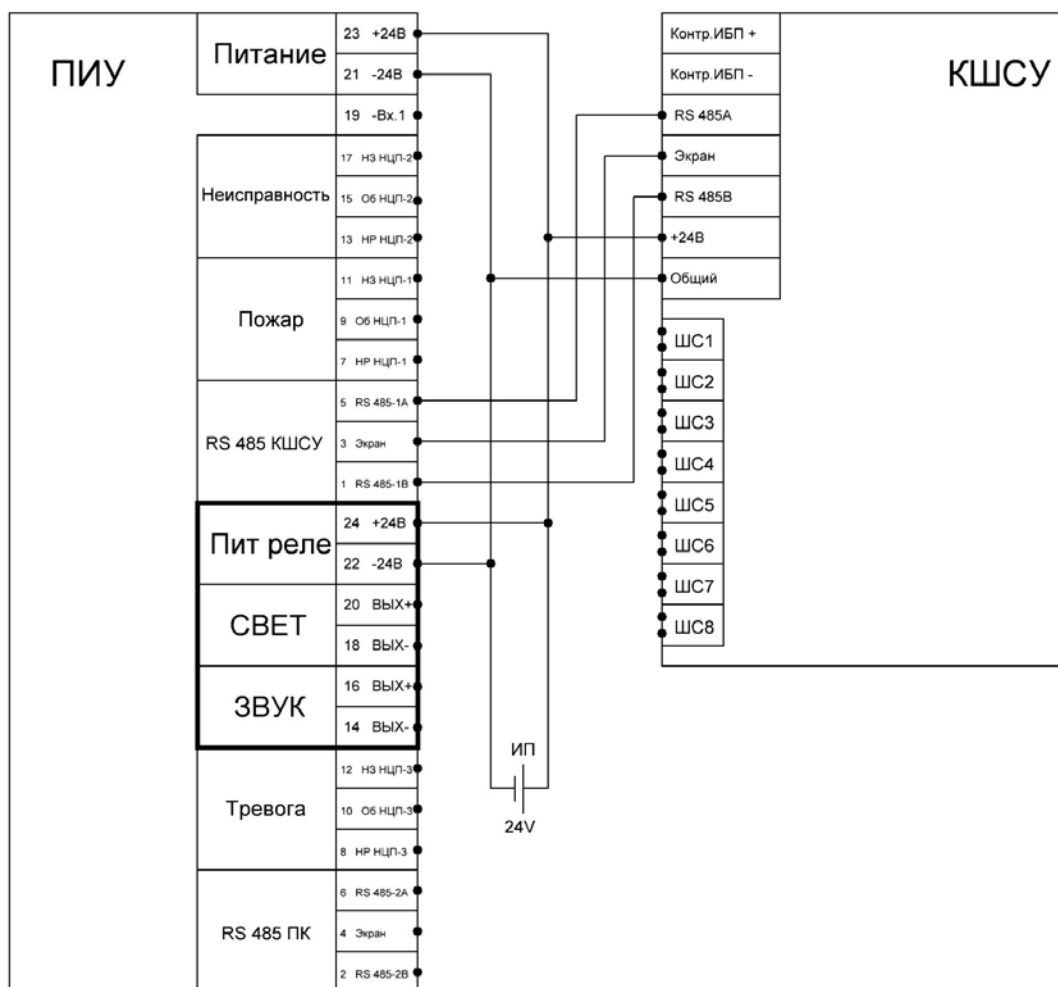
ПИУ

Питание
23 +24В
21 -24В
19 -Вх.1

Неисправность
17 НЗ НЦП-2
15 Об НЦП-2
13 НР НЦП-2

Пожар
11 НЗ НЦП-1
9 Об НЦП-1
7 НР НЦП-1

RS 485 КШСУ
5 RS 485-1А
3 Экран
1 RS 485-1В

Пит реле
24 +24В
22 -24В

СВЕТ
20 ВЫХ+
18 ВЫХ-

ЗВУК
16 ВЫХ+
14 ВЫХ-

Тревога
12 НЗ НЦП-3
10 Об НЦП-3
8 НР НЦП-3

RS 485 ПК
6 RS 485-2А
4 Экран
2 RS 485-2В

ИП
24V

КШСУ

Контр.ИБП +
Контр.ИБП -
RS 485А
Экран
RS 485В
+24В
Общий

ШС1
ШС2
ШС3
ШС4
ШС5
ШС6
ШС7
ШС8